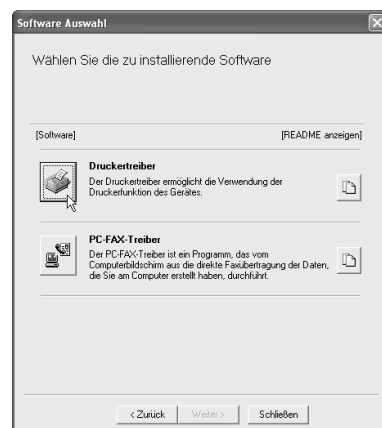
Software Auswahl

Wählen Sie die zu installierende Software

[Software]

[README anzeigen]

Druckertreiber
Der Druckertreiber ermöglicht die Verwendung der Druckerfunktion des Gerätes.

PC-FAX-Treiber
Der PC-FAX-Treiber ist ein Programm, das vom Computerbildschirm aus die direkte Faxübertragung der Daten, die Sie am Computer erstellt haben, durchführt.

< Zurück

Weiter >

Schließen